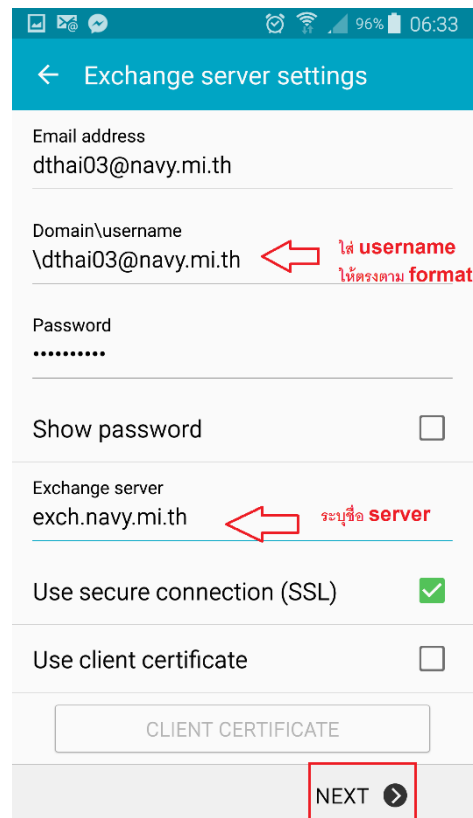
96% 06:33

Exchange server settings

Email address
dthai03@navy.mi.th

Domain\username
\dthai03@navy.mi.th

ใส่ username
ให้ตรงตาม format

Password
••••••••••

Show password

Exchange server
exch.navy.mi.th

ระบุชื่อ server

Use secure connection (SSL)

Use client certificate

CLIENT CERTIFICATE

NEXT